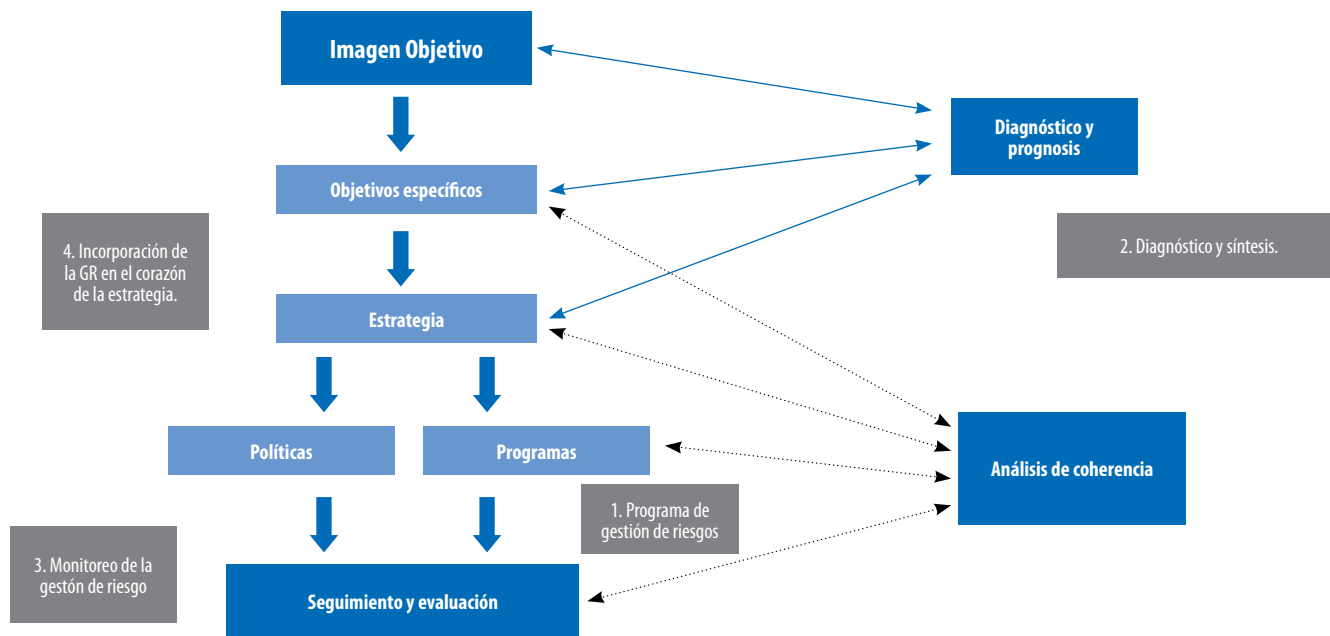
Imagen Objetivo

Diagnóstico y prognosis

Objetivos específicos

4. Incorporación de la GR en el corazón de la estrategia.

2. Diagnóstico y síntesis.

Estrategia

Políticas

Programas

Análisis de coherencia

1. Programa de gestión de riesgos

3. Monitoreo de la gestón de riesgo

Seguimiento y evaluación